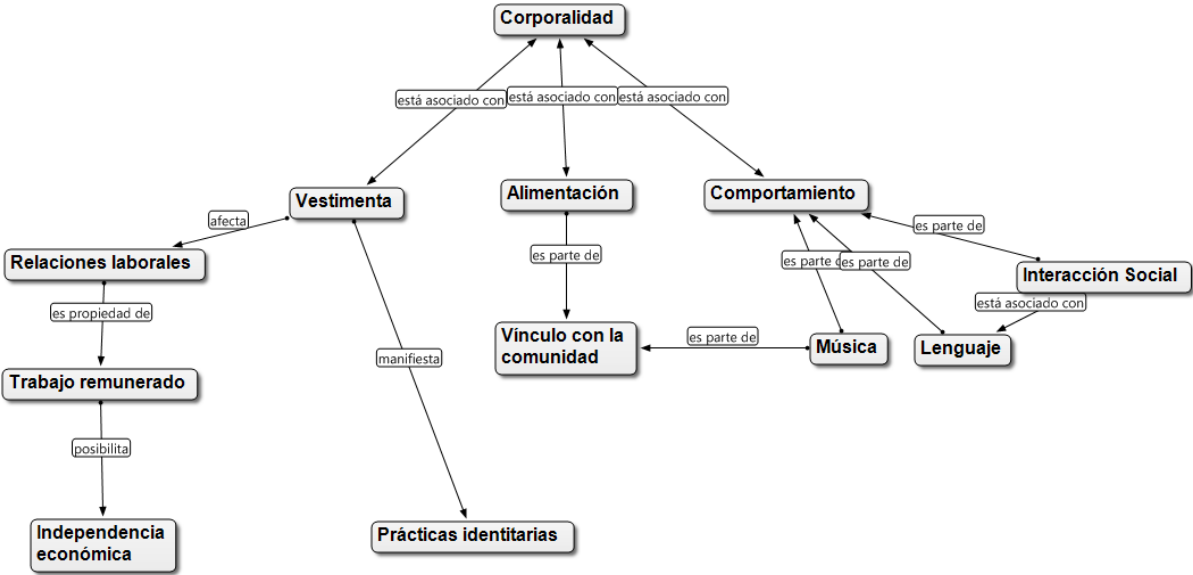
Corporalidad

está asociado con

está asociado con

está asociado con

Vestimenta

Alimentación

Comportamiento

afecta

es parte de

es parte de

Relaciones laborales

es parte de

es parte de

Interacción Social

es propiedad de

está asociado con

Vínculo con la comunidad

es parte de

Música

Lenguaje

manifiesta

Trabajo remunerado

posibilita

Independencia económica

Prácticas identitarias